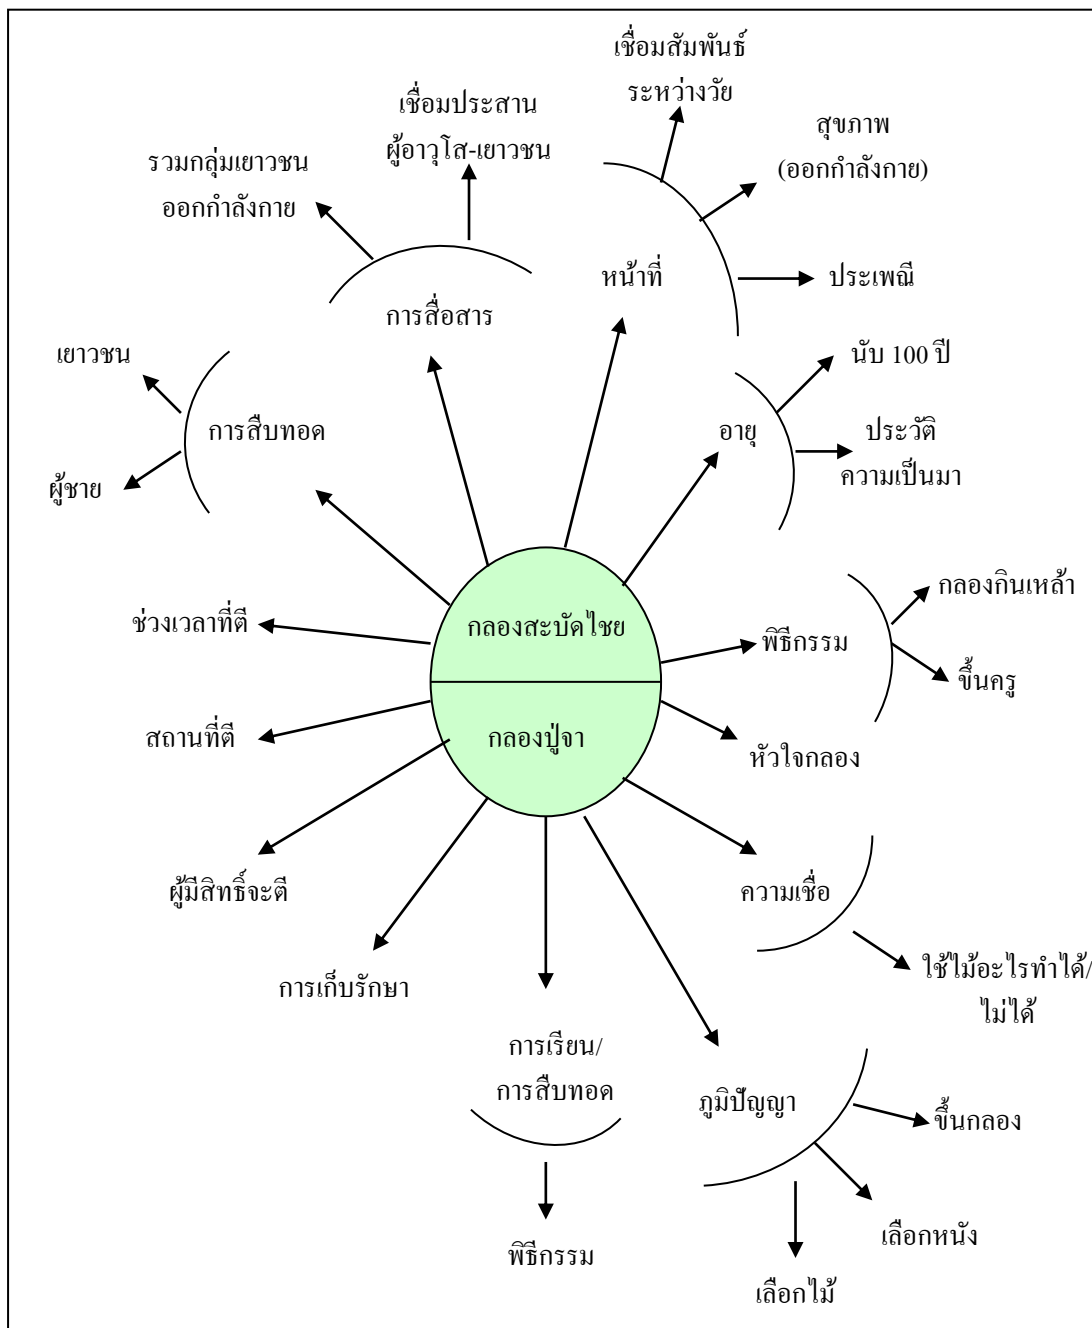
กลองสะบัดไชย

กลองปู่จา

การสื่อสาร

รวมกลุ่มเยาวชน ออกกำลังกาย

เชื่อมประสาน ผู้อาวุโส-เยาวชน

หน้าที่

เชื่อมสัมพันธ์ ระหว่างวัย

สุขภาพ (ออกกำลังกาย)

ประเพณี

อายุ

นับ 100 ปี

ประวัติ ความเป็นมา

การสืบทอด

เยาวชน

ผู้ชาย

พิธีกรรม

กลองกินเหล้า

ขึ้นครู

หัวใจกลอง

ช่วงเวลาที่ตี

สถานที่ตี

ผู้มีสิทธิ์จะตี

การเก็บรักษา

ความเชื่อ

ใช้ไม้อะไรทำได้/ไม่ได้

การเรียน/ การสืบทอด

พิธีกรรม

ภูมิปัญญา

ขึ้นกลอง

เลือกหนัง

เลือกไม้